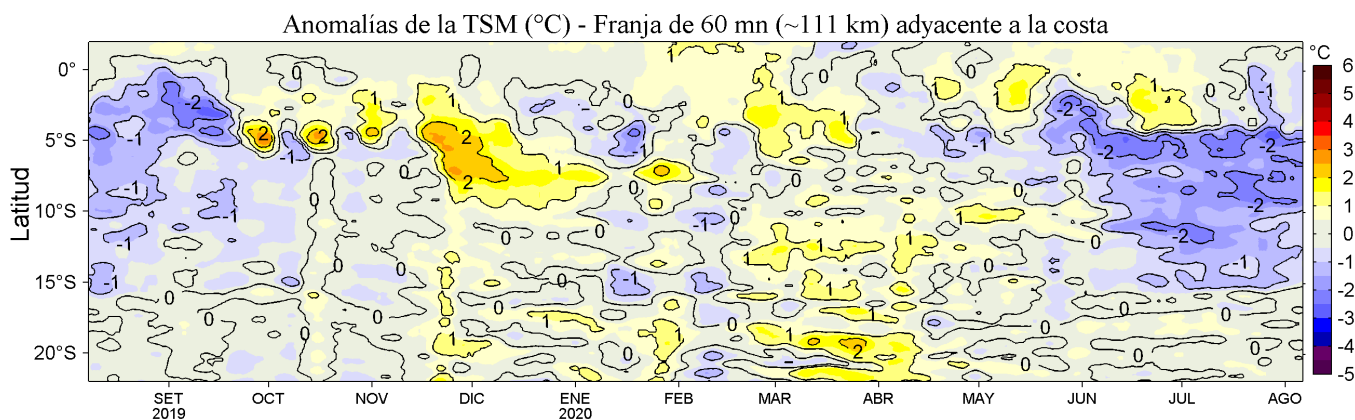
Anomalías de la TSM (°C) - Franja de 60 mn (~111 km) adyacente a la costa

Latitud

0°
5°S
10°S
15°S
20°S

SET 2019
OCT
NOV
DIC
ENE 2020
FEB
MAR
ABR
MAY
JUN
JUL
AGO

°C
6
5
4
3
2
1
0
-1
-2
-3
-4
-5

-2
-1
-1
-1
-1
2
2
-1
1
0
1
2
2
0
1
0
0
0
0
0
0
1
1
-1
0
1
1
1
1
0
1
1
1
2
0
-1
-2
-2
-2
-2
-2
-1
0
0
1
0